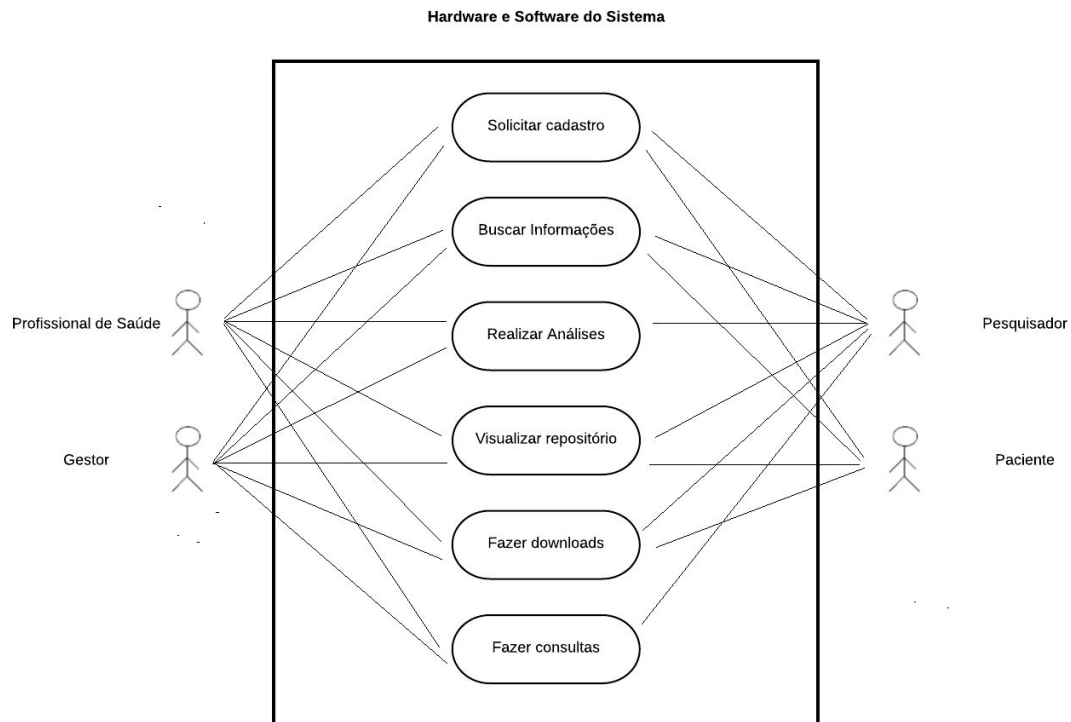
Hardware e Software do Sistema

Profissional de Saúde

Gestor

Solicitar cadastro

Buscar Informações

Realizar Análises

Visualizar repositório

Fazer downloads

Fazer consultas

Pesquisador

Paciente